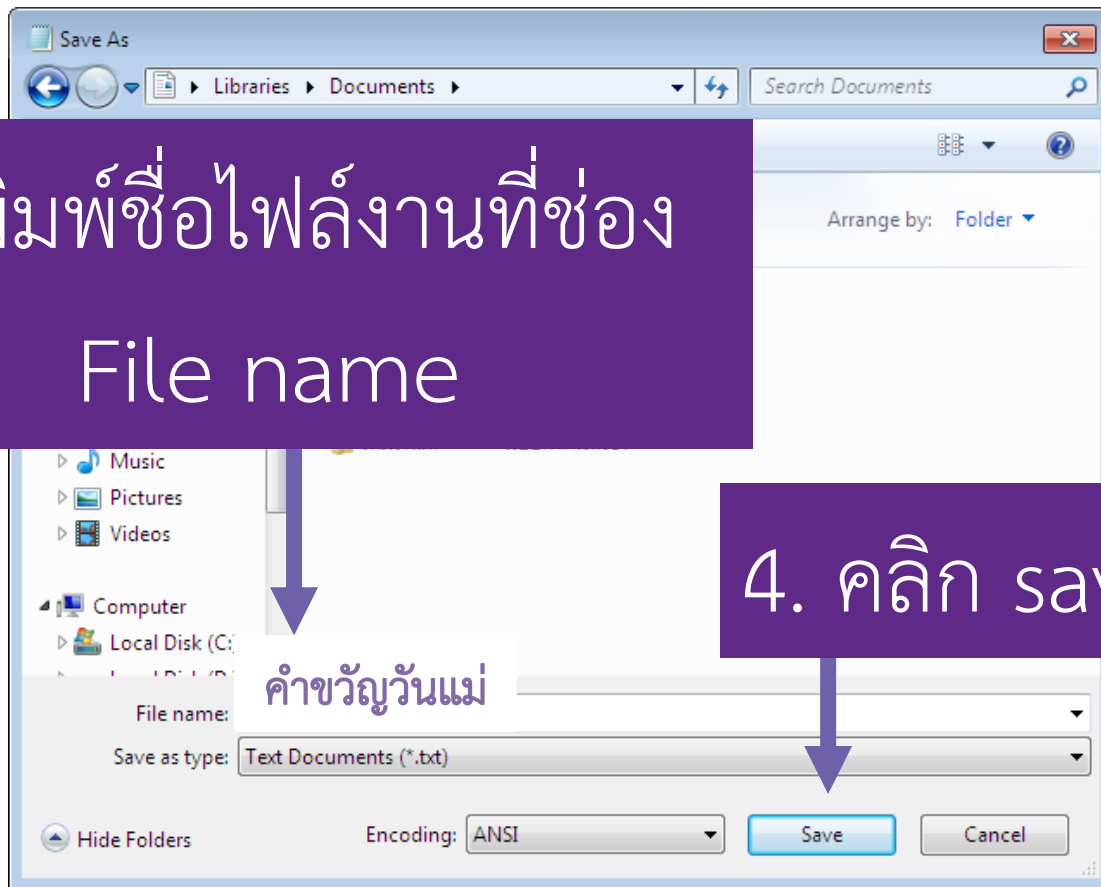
Save As

Libraries ▸ Documents ▸

Search Documents

ิมพ์ชื่อไฟล์งานที่ช่อง

File name

Arrange by: Folder

Music
Pictures
Videos

Computer
Local Disk (C:)

4. คลิก sa

คำขวัญวันแม่

File name:

Save as type: Text Documents (*.txt)

Hide Folders

Encoding: ANSI

Save

Cancel